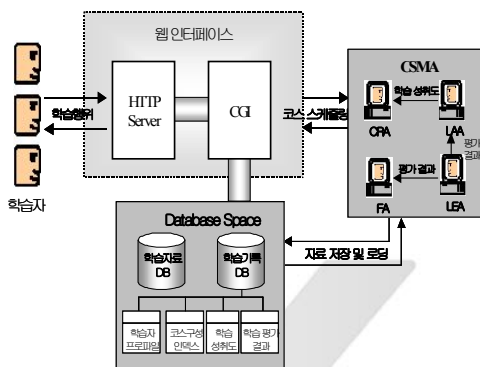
웹 인터페이스

학습행위

HTTP Server

CGI

학습자

코스 스케쥴링

CSMA

학습 성취도

CRA

LAA

평가 결과

FA

LEA

평가 결과

Database Space

학습자료 DB

학습기록 DB

자료 저장 및 로딩

학습자 프로파일

코스구성 인덱스

학습 성취도

학습 평가 결과